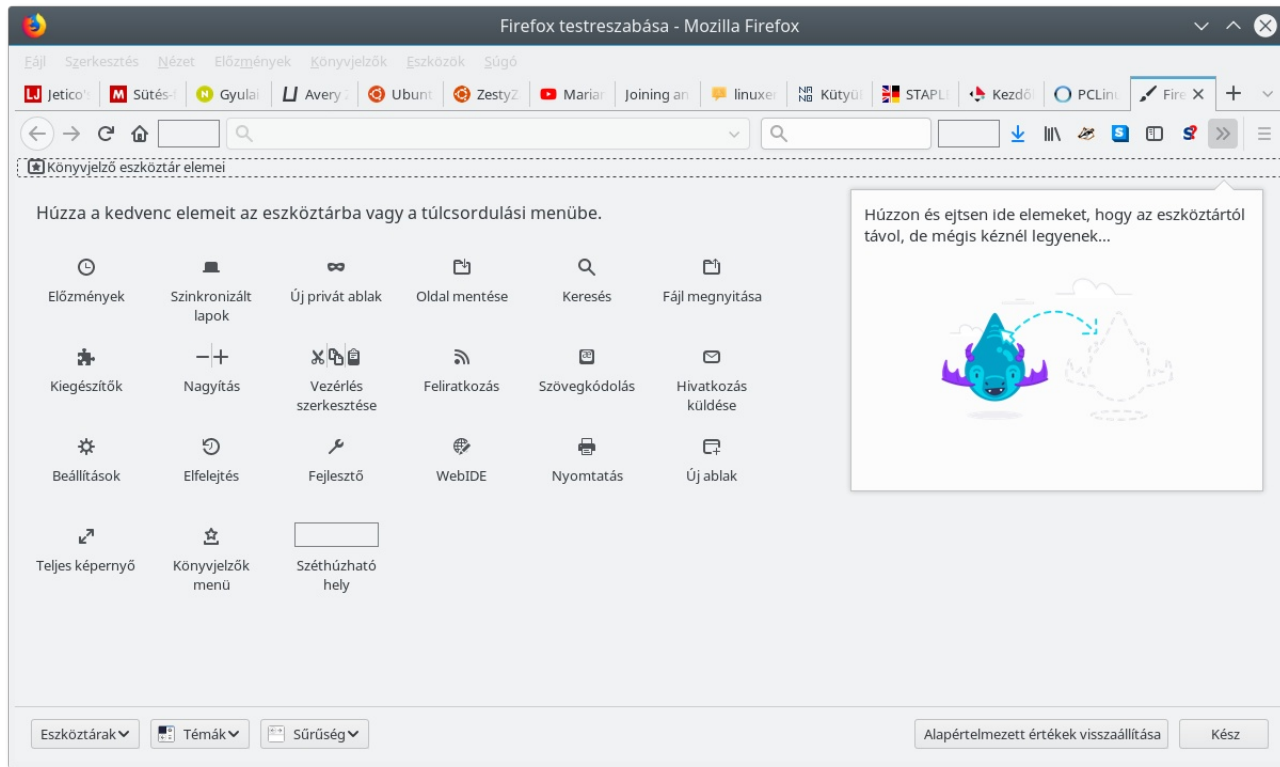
Firefox testreszabása - Mozilla Firefox

Fájl Szerkesztés Nézet Előzmények Könyvjelzők Eszközök Súgó

Jetico's | Sütés-| Gyulai | Avery | Ubunt | ZestyZ | Mariar | Joining an | linuxer | Kütyü | STAPL | Kezdő | PCLinu | Fire ×

Könyvjelző eszköztár elemei

Húzza a kedvenc elemeit az eszköztárba vagy a túlcsordulási menübe.

Előzmények
Szinkronizált lapok
Új privát ablak
Oldal mentése
Keresés
Fájl megnyitása
Kiegészítők
Nagyítás
Vezérlés szerkesztése
Feliratkozás
Szövegkódolás
Hivatkozás küldése
Beállítások
Elfelejtés
Fejlesztő
WebIDE
Nyomtatás
Új ablak
Teljes képernyő
Könyvjelzők menü
Széthúzható hely

Húzzon és ejtsen ide elemeket, hogy az eszköztártól távol, de mégis kéznél legyenek…

Eszköztárak
Témák
Sűrűség
Alapértelmezett értékek visszaállítása
Kész